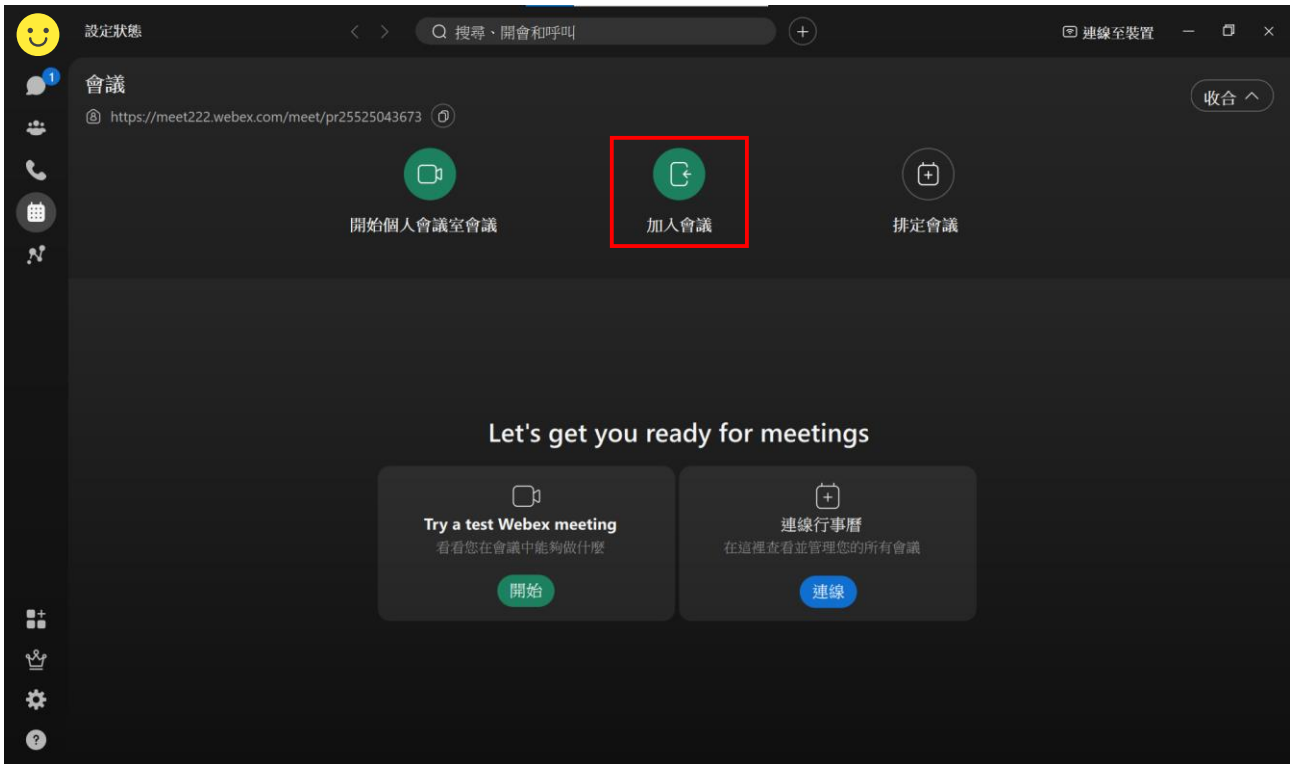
設定狀態

搜尋、開會和呼叫

連線至裝置

1

會議

https://meet222.webex.com/meet/pr25525043673

收合

開始個人會議室會議

加入會議

排定會議

Let's get you ready for meetings

Try a test Webex meeting
看看您在會議中能夠做什麼
開始

連線行事曆
在這裡查看並管理您的所有會議
連線